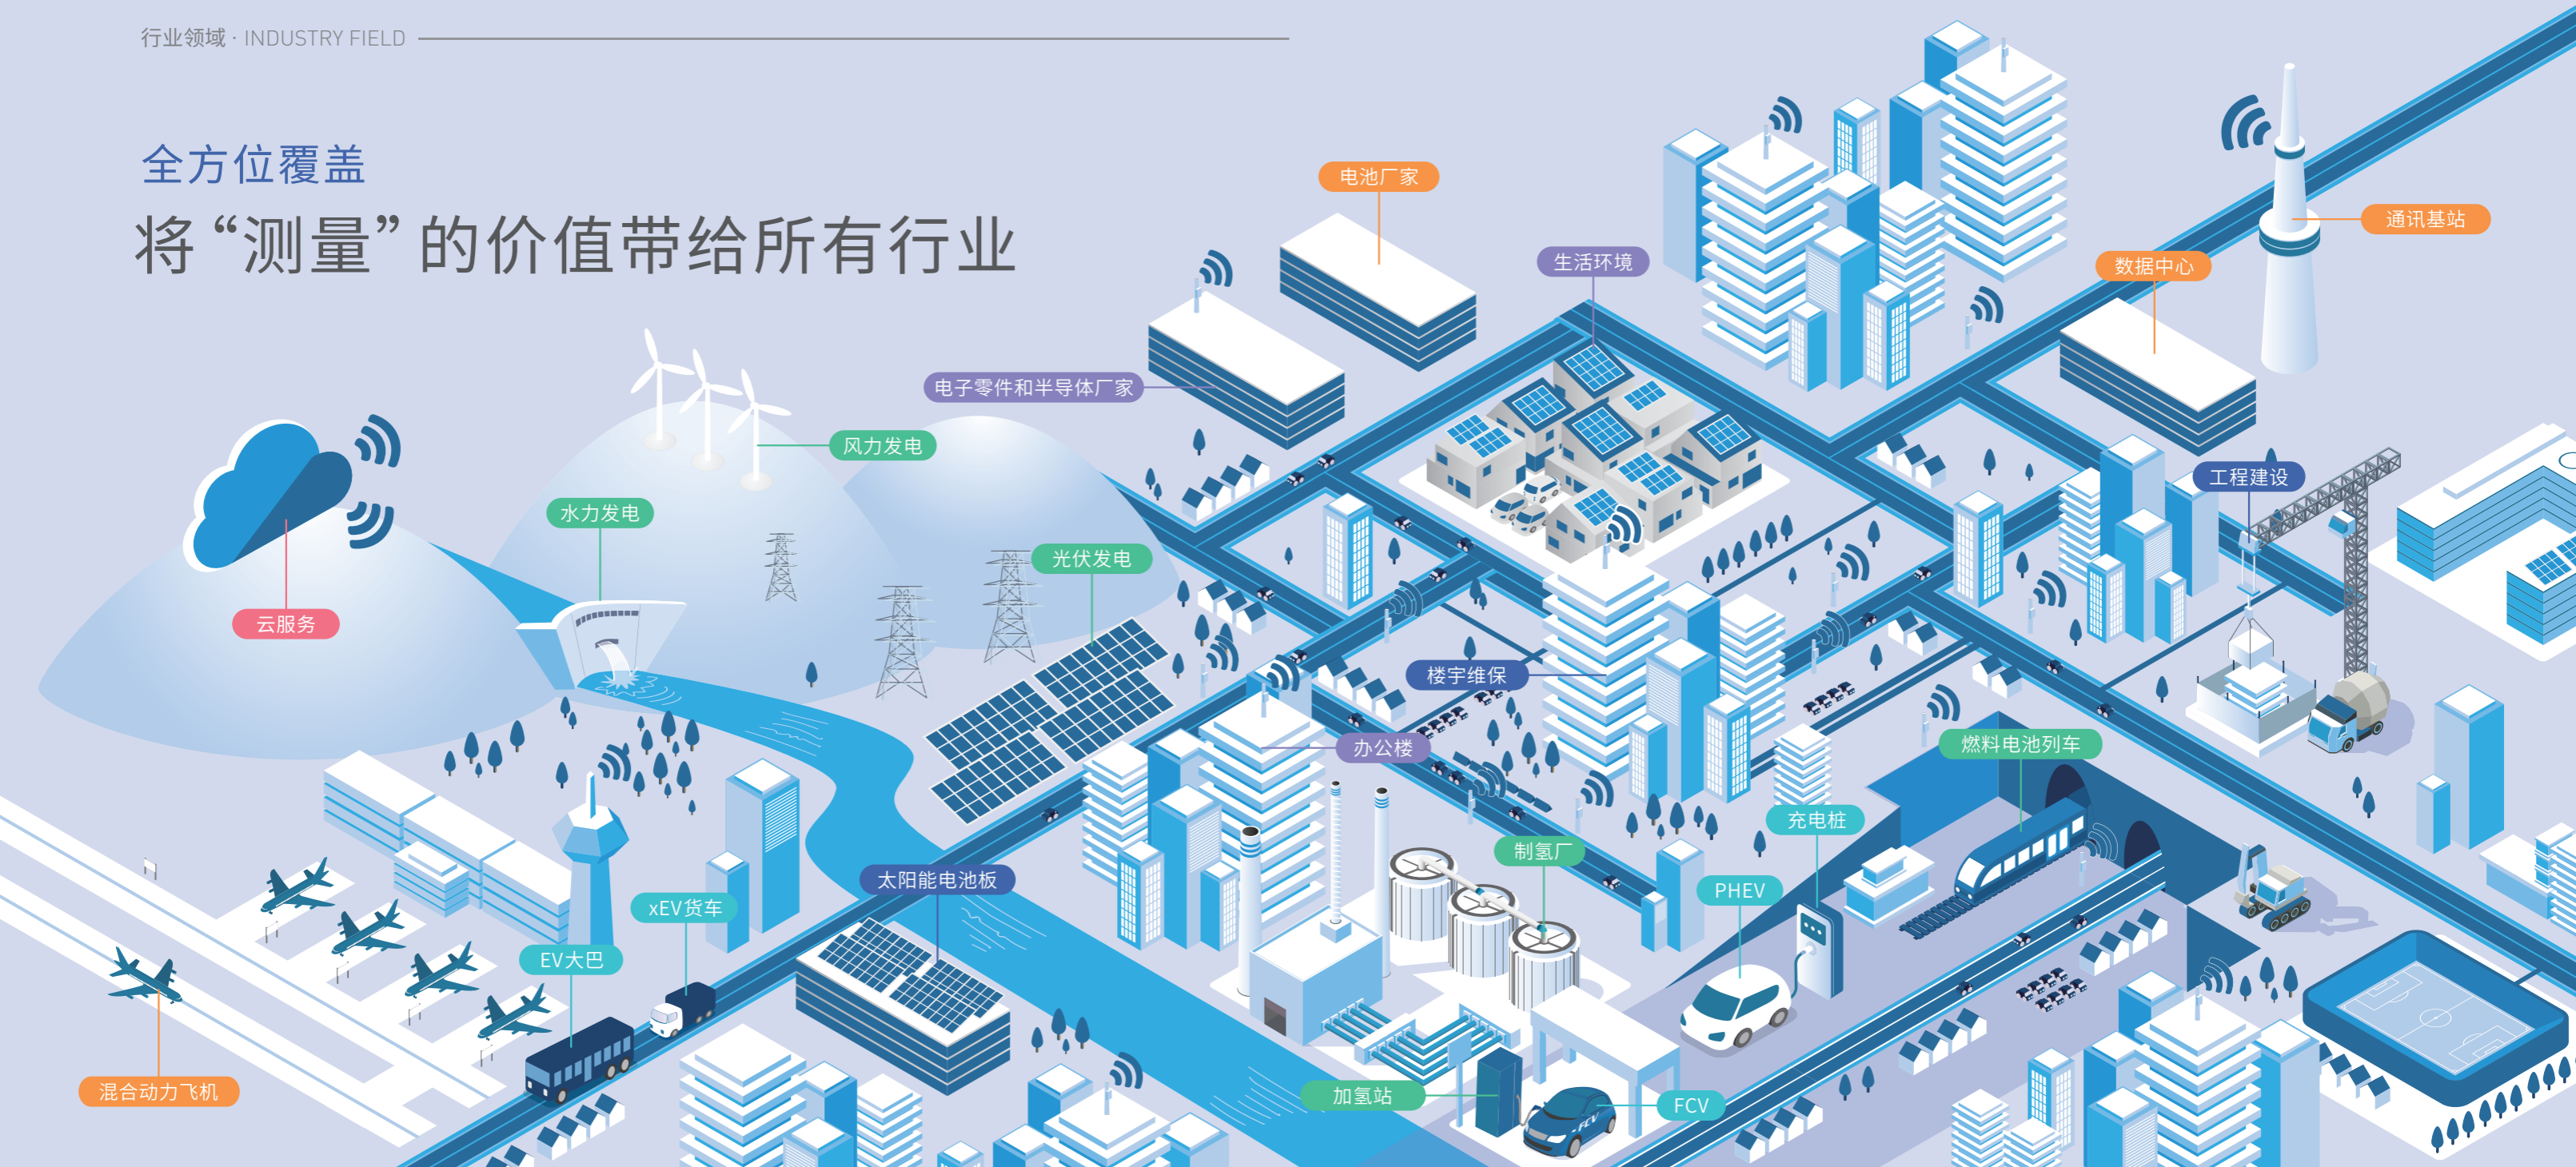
行业领域 · INDUSTRY FIELD

全方位覆盖

将“测量”的价值带给所有行业

电池厂家

生活环境

通讯基站

数据中心

电子零件和半导体厂家

风力发电

水力发电

光伏发电

云服务

工程建设

楼宇维保

办公楼

燃料电池列车

充电桩

制氢厂

太阳能电池板

PHEV

xEV货车

EV大巴

混合动力飞机

加氢站

FCV